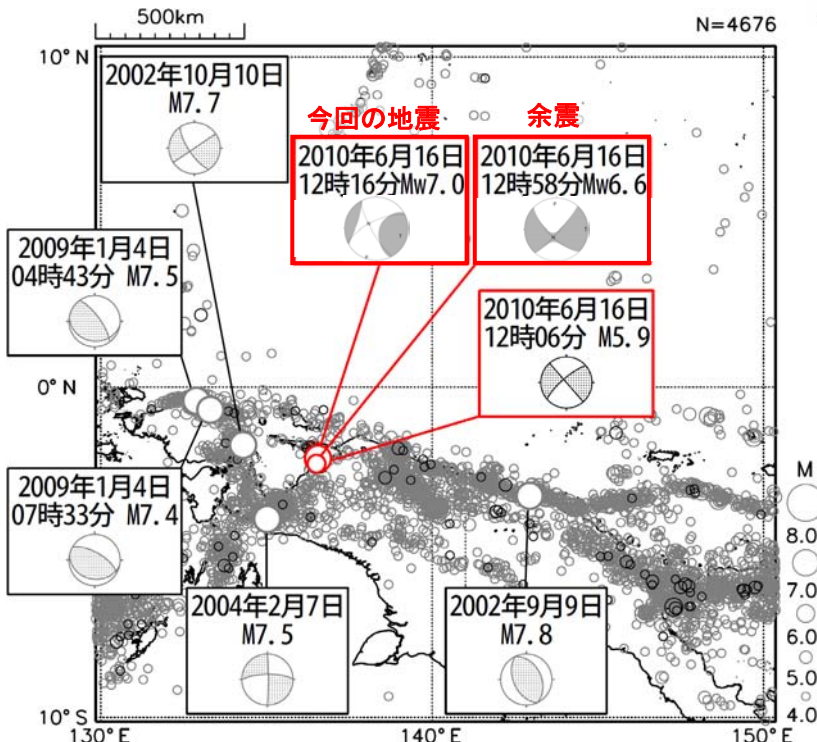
500km

N=4676

10° N

2002年10月10日
M7.7

今回の地震
2010年6月16日
12時16分Mw7.0

余震
2010年6月16日
12時58分Mw6.6

2009年1月4日
04時43分 M7.5

2010年6月16日
12時06分 M5.9

0° N

2009年1月4日
07時33分 M7.4

2004年2月7日
M7.5

2002年9月9日
M7.8

M
8.0
7.0
6.0
5.0
4.0

10° S
130° E
140° E
150° E